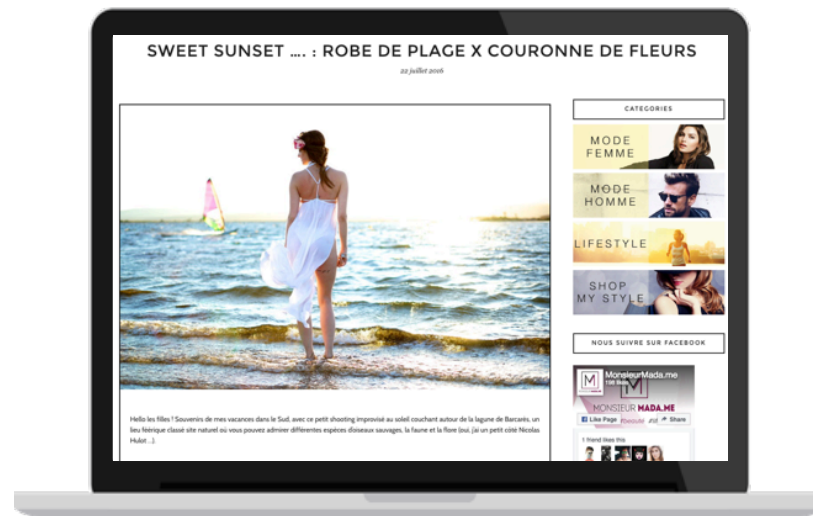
SWEET SUNSET …. : ROBE DE PLAGE X COURONNE DE FLEURS

22 juillet 2016

Hello les filles ! Souvenirs de mes vacances dans le Sud, avec ce petit shooting improvisé au soleil couchant autour de la lagune de Barcarès, un lieu féerique classé site naturel où vous pouvez admirer différentes espèces d'oiseaux sauvages, la faune et la flore (oui, j'ai un petit côté Nicolas Hulot ...).

CATEGORIES

MODE FEMME

MODE HOMME

LIFESTYLE

SHOP MY STYLE

NOUS SUIVRE SUR FACEBOOK

MonsieurMada.me

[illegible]

MONSIEUR MADA.ME

Like Page

Share

1 friend likes this